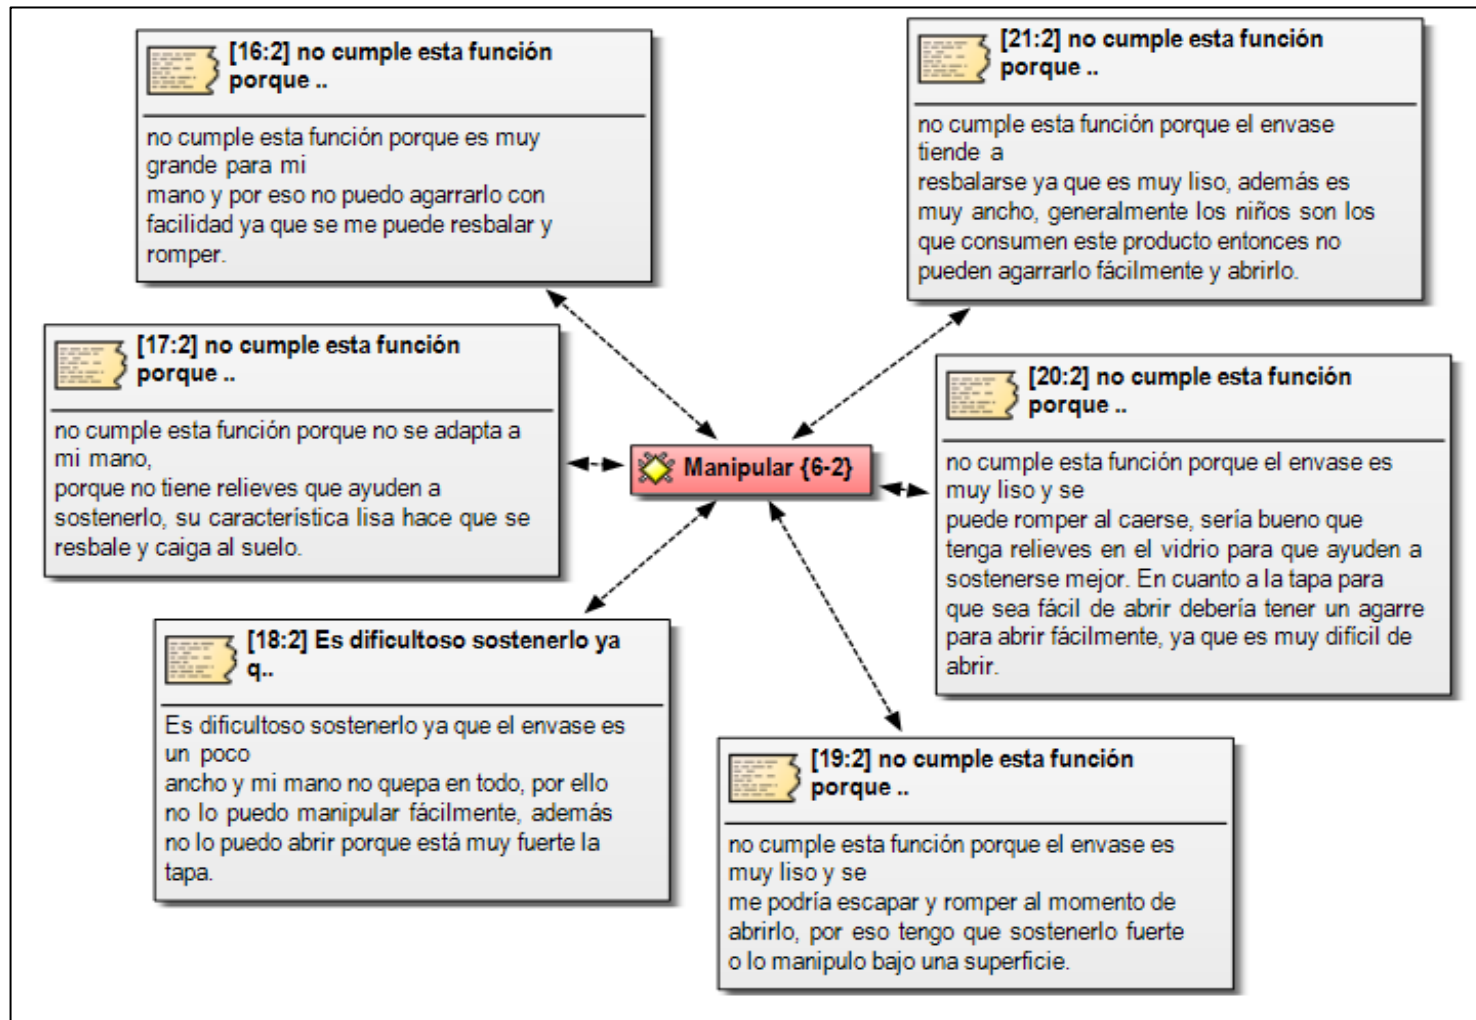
[16:2] no cumple esta función porque ..

no cumple esta función porque es muy grande para mi
mano y por eso no puedo agarrarlo con facilidad ya que se me puede resbalar y romper.

[21:2] no cumple esta función porque ..

no cumple esta función porque el envase tiende a
resbalarse ya que es muy liso, además es muy ancho, generalmente los niños son los que consumen este producto entonces no pueden agarrarlo fácilmente y abrirlo.

[17:2] no cumple esta función porque ..

no cumple esta función porque no se adapta a mi mano,
porque no tiene relieves que ayuden a sostenerlo, su característica lisa hace que se resbale y caiga al suelo.

Manipular {6-2}

[20:2] no cumple esta función porque ..

no cumple esta función porque el envase es muy liso y se
puede romper al caerse, sería bueno que tenga relieves en el vidrio para que ayuden a sostenerse mejor. En cuanto a la tapa para que sea fácil de abrir debería tener un agarre para abrir fácilmente, ya que es muy difícil de abrir.

[18:2] Es dificultoso sostenerlo ya q..

Es dificultoso sostenerlo ya que el envase es un poco
ancho y mi mano no quepa en todo, por ello no lo puedo manipular fácilmente, además no lo puedo abrir porque está muy fuerte la tapa.

[19:2] no cumple esta función porque ..

no cumple esta función porque el envase es muy liso y se
me podría escapar y romper al momento de abrirlo, por eso tengo que sostenerlo fuerte o lo manipulo bajo una superficie.